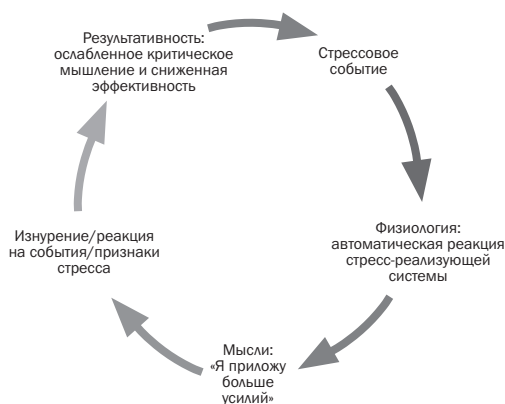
Результативность: ослабленное критическое мышление и сниженная эффективность

Стрессовое событие

Физиология: автоматическая реакция стресс-реализующей системы

Мысли: «Я приложу больше усилий»

Изнурение/реакция на события/признаки стресса